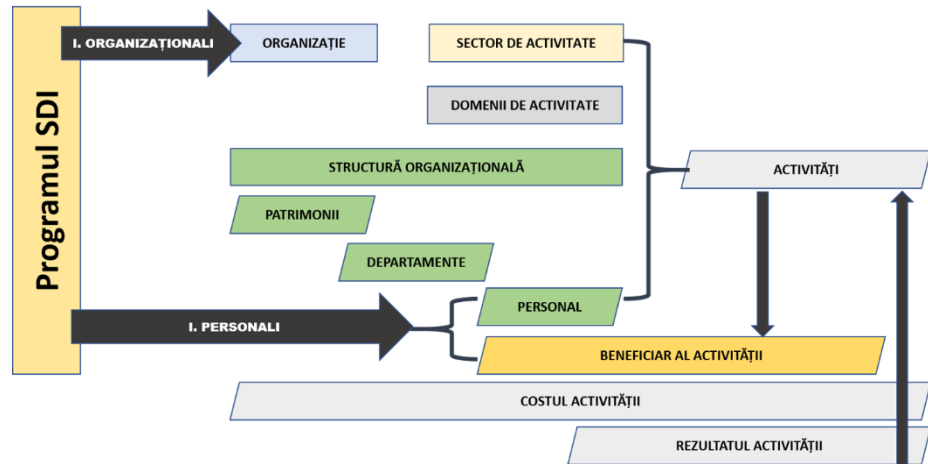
Programul SDI

I. ORGANIZAȚIONALI

ORGANIZAȚIE

SECTOR DE ACTIVITATE

DOMENII DE ACTIVITATE

STRUCTURĂ ORGANIZAȚIONALĂ

ACTIVITĂȚI

PATRIMONII

DEPARTAMENTE

PERSONAL

I. PERSONALI

BENEFICIAR AL ACTIVITĂȚII

COSTUL ACTIVITĂȚII

REZULTATUL ACTIVITĂȚII